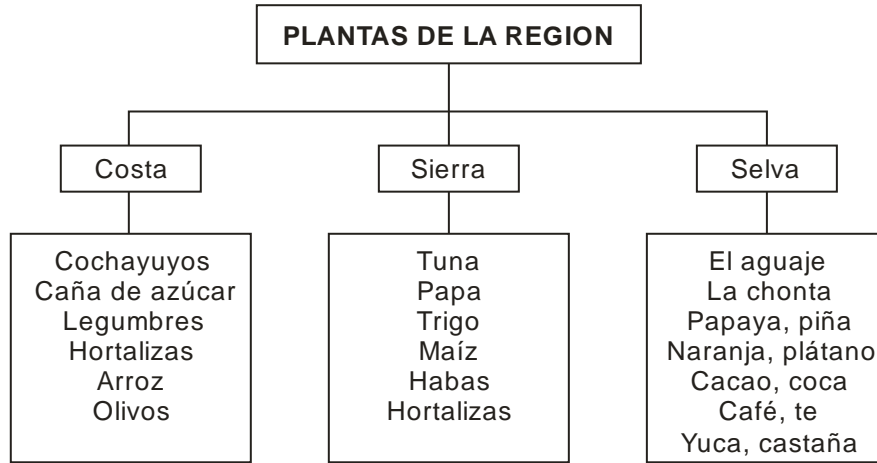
PLANTAS DE LA REGION

Costa

Cochayuyos
Caña de azúcar
Legumbres
Hortalizas
Arroz
Olivos

Sierra

Tuna
Papa
Trigo
Maíz
Habas
Hortalizas

Selva

El aguaje
La chonta
Papaya, piña
Naranja, plátano
Cacao, coca
Café, te
Yuca, castaña